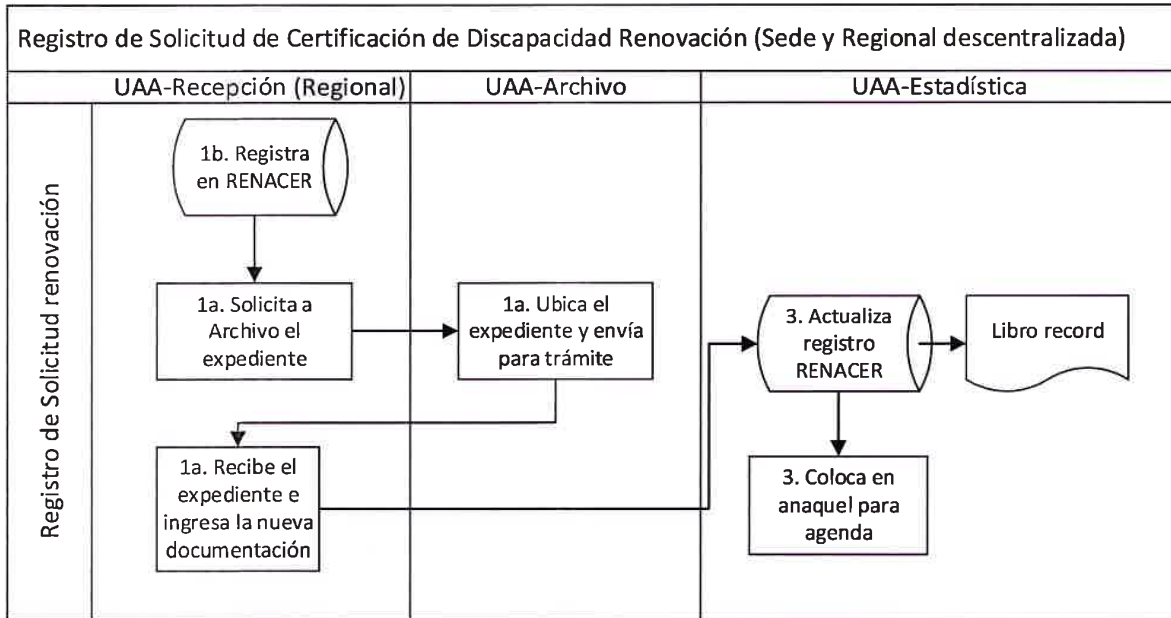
Registro de Solicitud de Certificación de Discapacidad Renovación (Sede y Regional descentralizada)

UAA-Recepción (Regional)

UAA-Archivo

UAA-Estadística

Registro de Solicitud renovación

1b. Registra en RENACER

1a. Solicita a Archivo el expediente

1a. Ubica el expediente y envía para trámite

1a. Recibe el expediente e ingresa la nueva documentación

3. Actualiza registro RENACER

Libro record

3. Coloca en anaquel para agenda